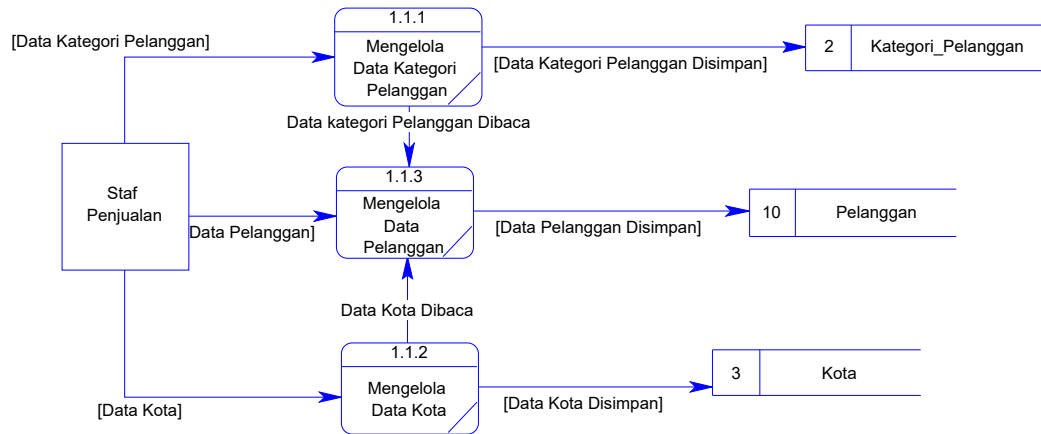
[Data Kategori Pelanggan]

1.1.1

Mengelola Data Kategori Pelanggan

[Data Kategori Pelanggan Disimpan]

2 Kategori_Pelanggan

Data kategori Pelanggan Dibaca

Staf Penjualan

Data Pelanggan]

1.1.3

Mengelola Data Pelanggan

[Data Pelanggan Disimpan]

10 Pelanggan

Data Kota Dibaca

1.1.2

Mengelola Data Kota

[Data Kota]

[Data Kota Disimpan]

3 Kota